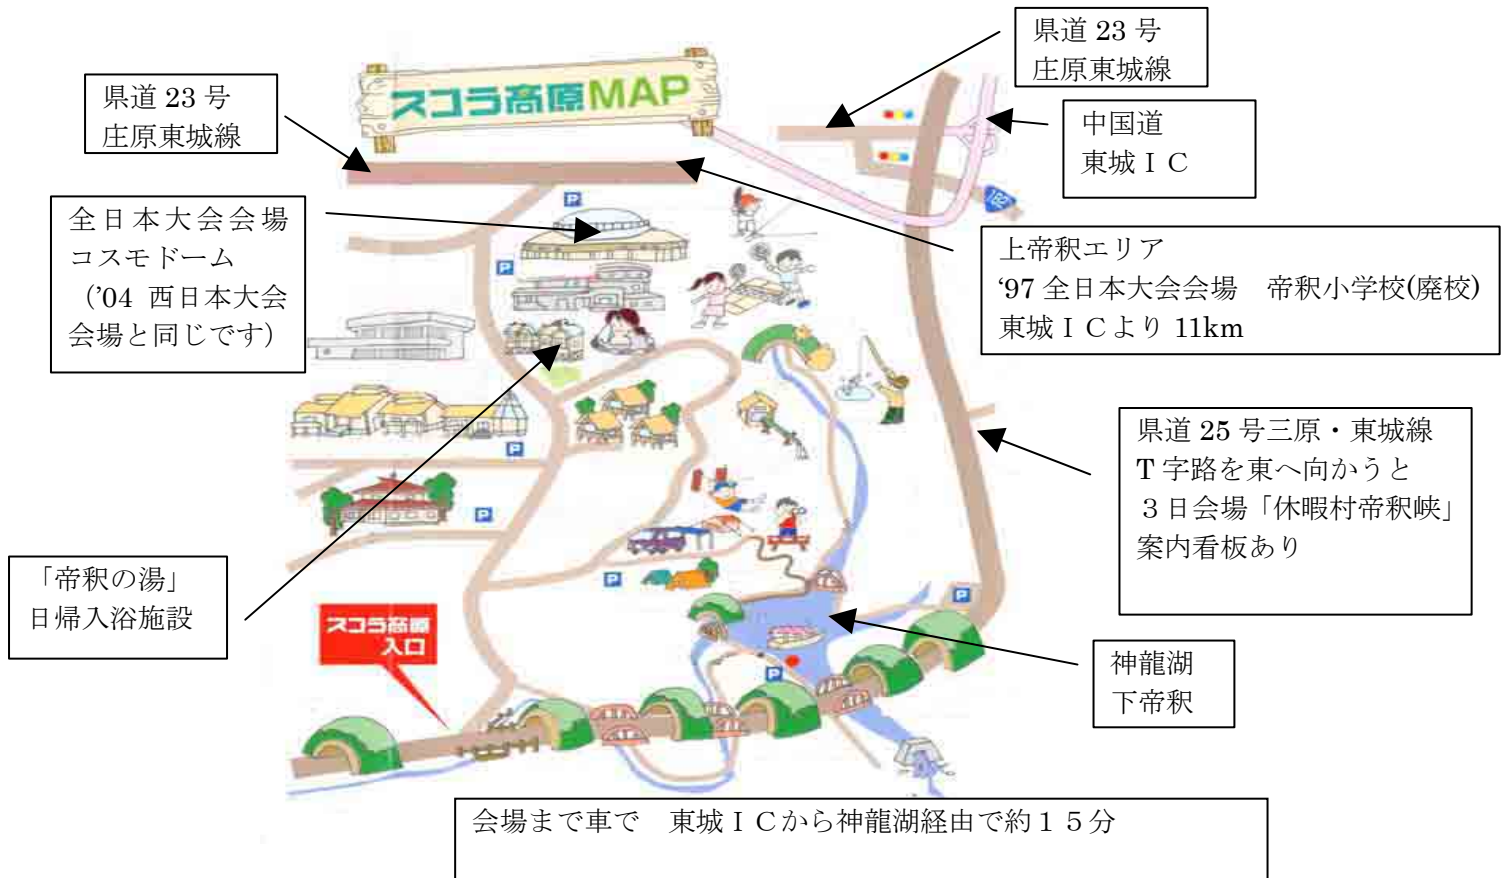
県道 23 号
庄原東城線

スコラ高原MAP

県道 23 号
庄原東城線

中国道
東城ＩＣ

全日本大会会場
コスモドーム
（'04 西日本大会会場と同じです）

上帝釈エリア
'97 全日本大会会場　帝釈小学校(廃校)
東城ＩＣより 11km

県道 25 号三原・東城線
T 字路を東へ向かうと
３日会場「休暇村帝釈峡」
案内看板あり

「帝釈の湯」
日帰入浴施設

スコラ高原
入口

神龍湖
下帝釈

会場まで車で　東城ＩＣから神龍湖経由で約１５分